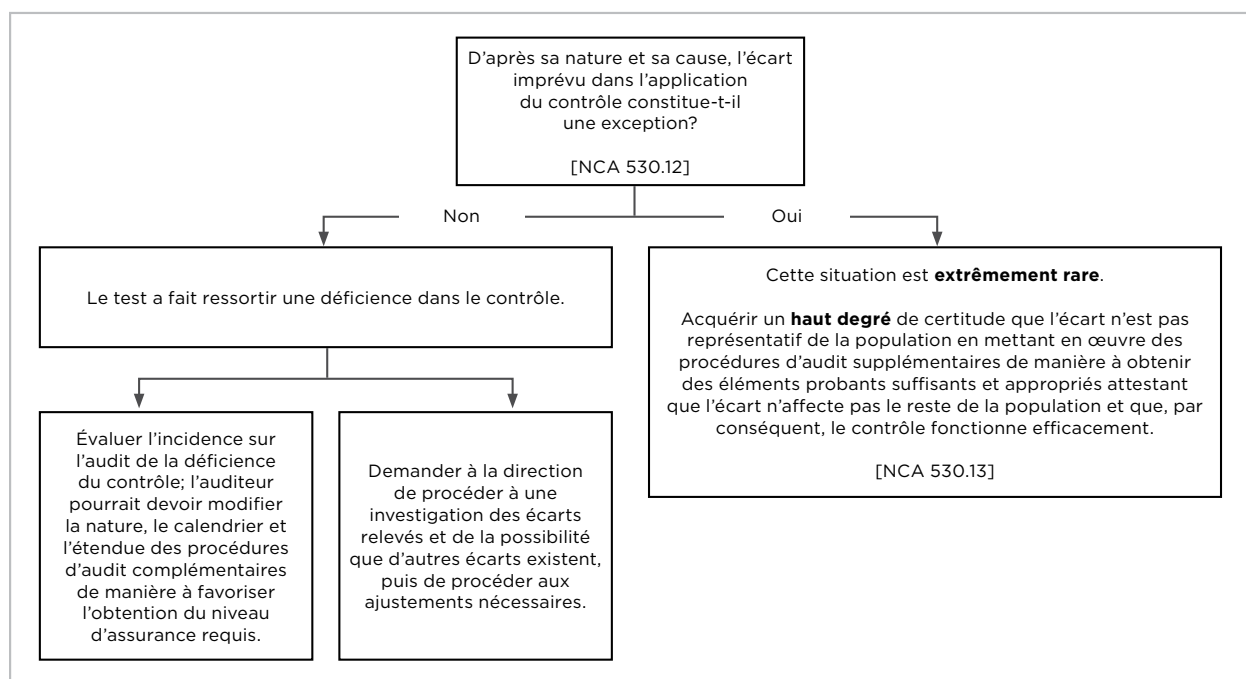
D’après sa nature et sa cause, l’écart imprévu dans l’application du contrôle constitue-t-il une exception?

[NCA 530.12]

Non

Oui

Le test a fait ressortir une déficience dans le contrôle.

Évaluer l’incidence sur l’audit de la déficience du contrôle; l’auditeur pourrait devoir modifier la nature, le calendrier et l’étendue des procédures d’audit complémentaires de manière à favoriser l’obtention du niveau d’assurance requis.

Demander à la direction de procéder à une investigation des écarts relevés et de la possibilité que d’autres écarts existent, puis de procéder aux ajustements nécessaires.

Cette situation est **extrêmement rare**.

Acquérir un **haut degré** de certitude que l’écart n’est pas représentatif de la population en mettant en œuvre des procédures d’audit supplémentaires de manière à obtenir des éléments probants suffisants et appropriés attestant que l’écart n’affecte pas le reste de la population et que, par conséquent, le contrôle fonctionne efficacement.

[NCA 530.13]